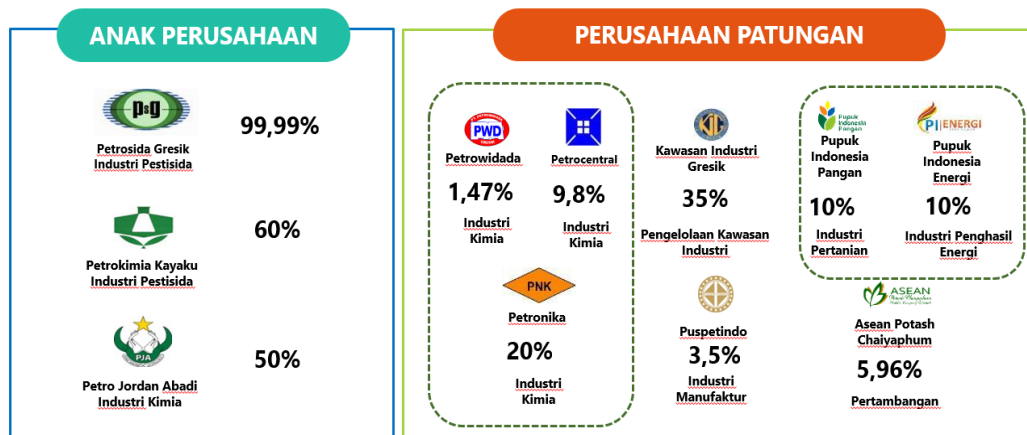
ANAK PERUSAHAAN

PsG
Petrosida Gresik
Industri Pestisida
99,99%

Petrokimia Kayaku
Industri Pestisida
60%

PJA
Petro Jordan Abadi
Industri Kimia
50%

PERUSAHAAN PATUNGAN

PWD
Petrowidada
1,47%
Industri Kimia

Petrocentral
9,8%
Industri Kimia

PNK
Petronika
20%
Industri Kimia

KIG
Kawasan Industri Gresik
35%
Pengelolaan Kawasan Industri

Puspetindo
3,5%
Industri Manufaktur

Pupuk Indonesia Pangan
Pupuk Indonesia Pangan
10%
Industri Pertanian

PI ENERGI
Pupuk Indonesia Energi
10%
Industri Penghasil Energi

ASEAN
Asean Potash Chaiyaphum
5,96%
Pertambangan